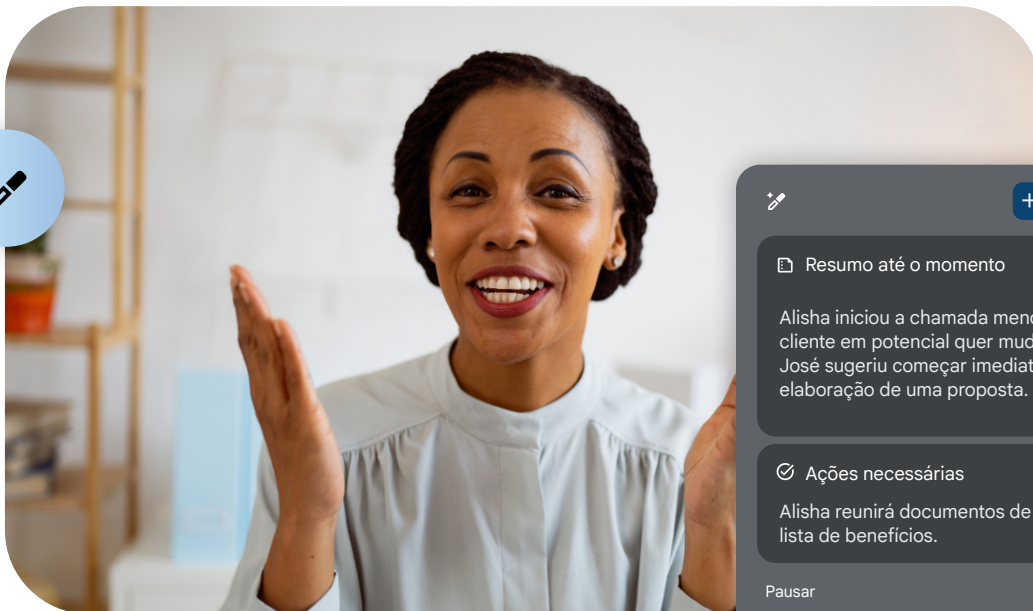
Resumo até o momento

Alisha iniciou a chamada menc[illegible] cliente em potencial quer mud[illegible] José sugeriu começar imediat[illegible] elaboração de uma proposta.

Ações necessárias

Alisha reunirá documentos de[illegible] lista de benefícios.

Pausar